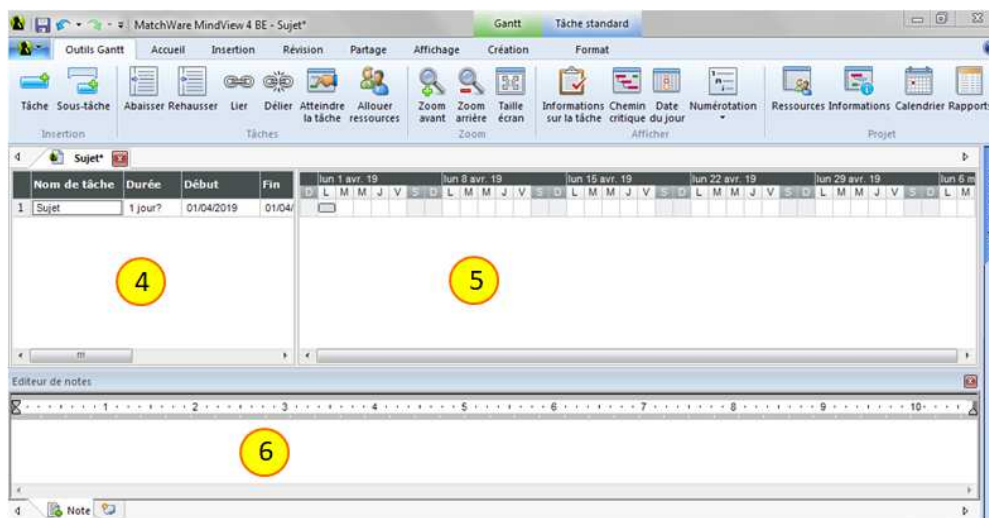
MatchWare MindView 4 BE - Sujet*

Gantt Tâche standard

Outils Gantt Accueil Insertion Révision Partage Affichage Création Format

Tâche Sous-tâche
Insertion

Abaisser Rehausser Lier Délier Atteindre la tâche Allouer ressources
Tâches

Zoom avant Zoom arrière Taille écran
Zoom

Informations sur la tâche Chemin critique Date du jour Numérotation
Afficher

Ressources Informations Calendrier Rapports
Projet

Sujet*

| | Nom de tâche | Durée | Début | Fin |
|---|---|---|---|---|
| 1 | Sujet | 1 jour? | 01/04/2019 | 01/04/ |

lun 1 avr. 19 lun 8 avr. 19 lun 15 avr. 19 lun 22 avr. 19 lun 29 avr. 19 lun 6 m

D L M M J V S D L M M J V S D L M M J V S D L M M J V S D L M M J V S D L M

4

5

Editeur de notes

1 2 3 4 5 6 7 8 9 10

6

Note